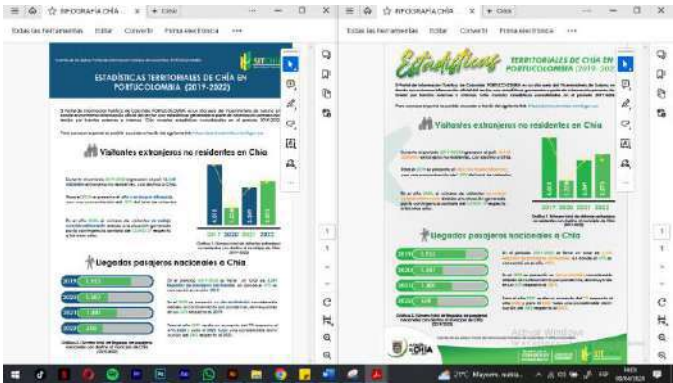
INFOGRAFIA CHÍA × + Chía

Todas las herramientas Editar Convertir Firma electrónica

ESTADÍSTICAS TERRITORIALES DE CHÍA EN PORTUCOLOMBIA (2019-2022)

Visitantes extranjeros no residentes en Chía

2019 2020 2021 2022

Llegadas pasajeros nacionales a Chía

2019
2020
2021
2022

INFOGRAFIA CHÍA × + Chía

Todas las herramientas Editar Convertir Firma electrónica

Estadísticas TERRITORIALES DE CHÍA EN PORTUCOLOMBIA (2019-2022)

Visitantes extranjeros no residentes en Chía

Llegadas pasajeros nacionales a Chía

2019
2020
2021
2022

Activar Windows

CHÍA

SITCHÍA

21°C Mayorm. nubla...